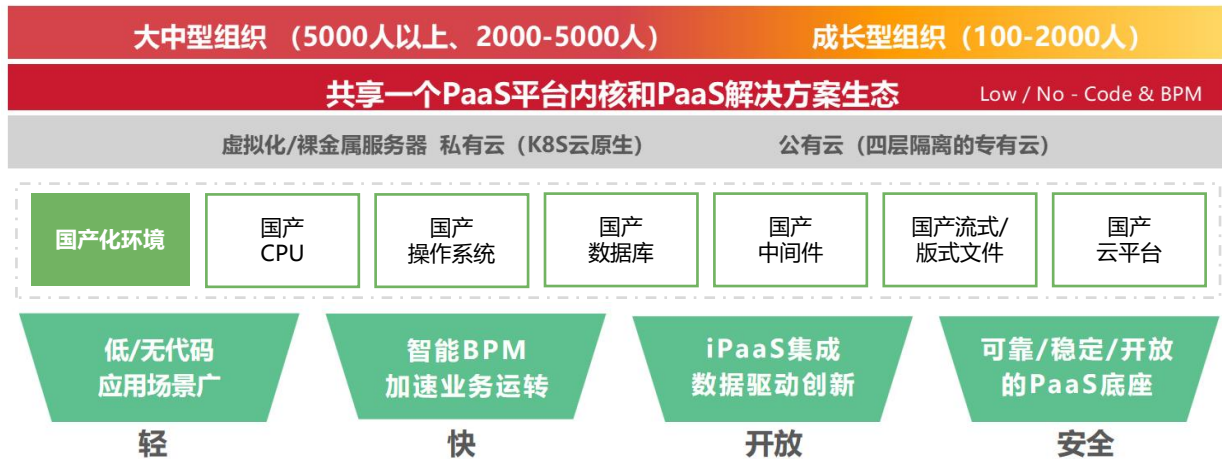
大中型组织 （5000人以上、2000-5000人）

成长型组织（100-2000人）

共享一个PaaS平台内核和PaaS解决方案生态

Low / No - Code & BPM

虚拟化/裸金属服务器 私有云（K8S云原生）

公有云（四层隔离的专有云）

国产化环境

国产 CPU

国产 操作系统

国产 数据库

国产 中间件

国产流式/ 版式文件

国产 云平台

低/无代码 应用场景广

智能BPM 加速业务运转

iPaaS集成 数据驱动创新

可靠/稳定/开放 的PaaS底座

轻

快

开放

安全